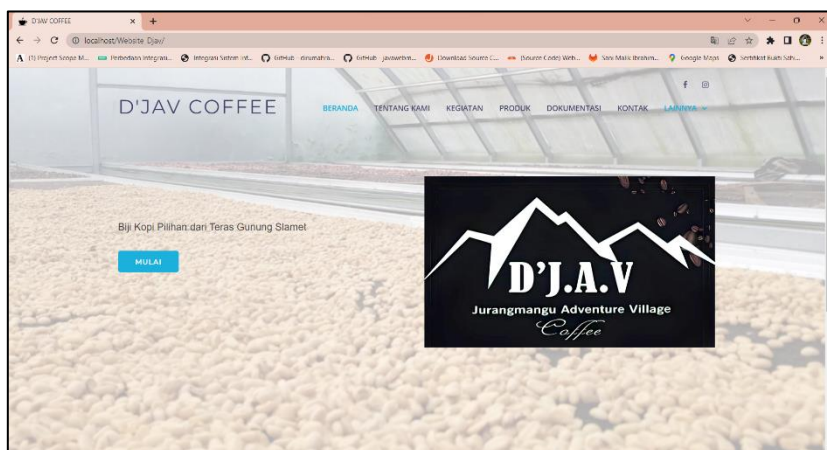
D'JAV COFFEE × +

localhost/Website Djav/

(1) Project Scopa M... Perbedaan Integrasi... Integrasi Sistem Inf... GitHub - dinumaFra... GitHub - javawebm... Download Source C... (Source Code) Web... Siti Malik Ibrahim... Google Maps Sertifikat Kuda Sah...

D'JAV COFFEE

BERANDA TENTANG KAMI KEGIATAN PRODUK DOKUMENTASI KONTAK LAINNYA

Biji Kopi Pilihan dari Teras Gunung Slamet

MULAI

D'J.A.V

Jurangmangu Adventure Village

Coffee